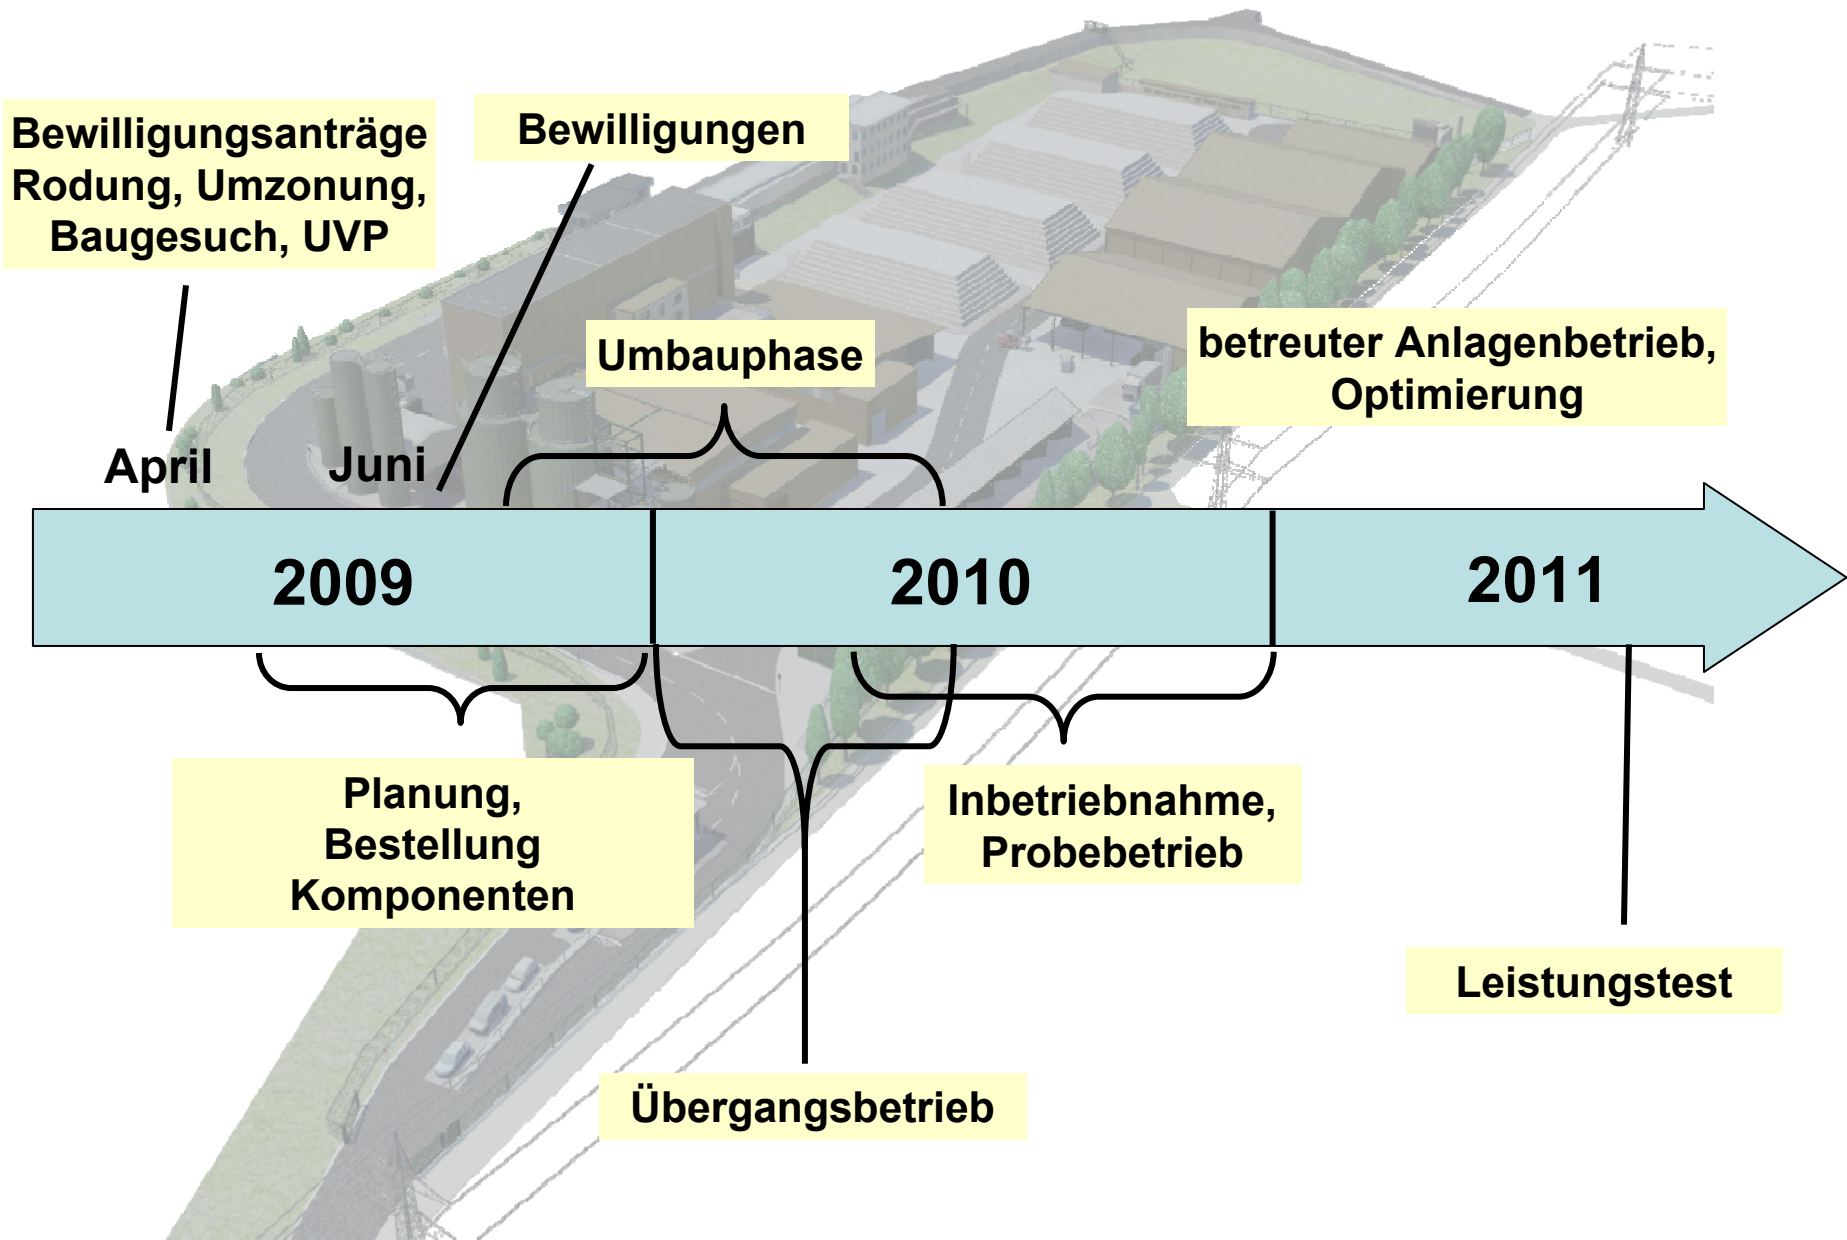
Bewilligungsanträge Rodung, Umzonung, Baugesuch, UVP

Bewilligungen

Umbauphase

betreuter Anlagenbetrieb, Optimierung

April

Juni

2009

2010

2011

Planung, Bestellung Komponenten

Inbetriebnahme, Probebetrieb

Leistungstest

Übergangsbetrieb